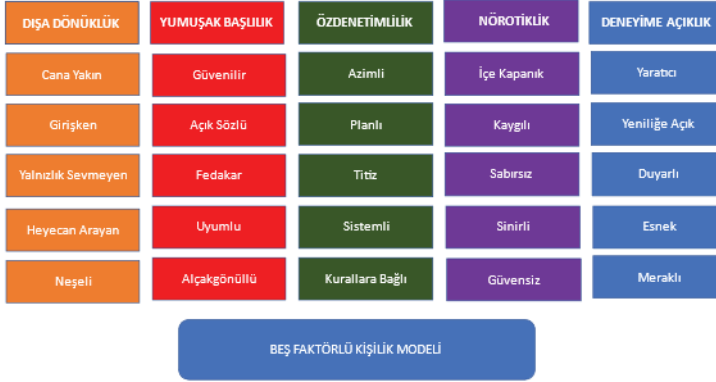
DIŞA DÖNÜKLÜK

Cana Yakın

Girişken

Yalnızlık Sevmeyen

Heyecan Arayan

Neşeli

YUMUŞAK BAŞLILIK

Güvenilir

Açık Sözlü

Fedakar

Uyumlu

Alçakgönüllü

ÖZDENETİMLİLİK

Azimli

Planlı

Titiz

Sistemli

Kurallara Bağlı

NÖROTİKLİK

İçe Kapanık

Kaygılı

Sabırsız

Sinirli

Güvensiz

DENEYİME AÇIKLIK

Yaratıcı

Yeniliğe Açık

Duyarlı

Esnek

Meraklı

BEŞ FAKTÖRLÜ KİŞİLİK MODELİ